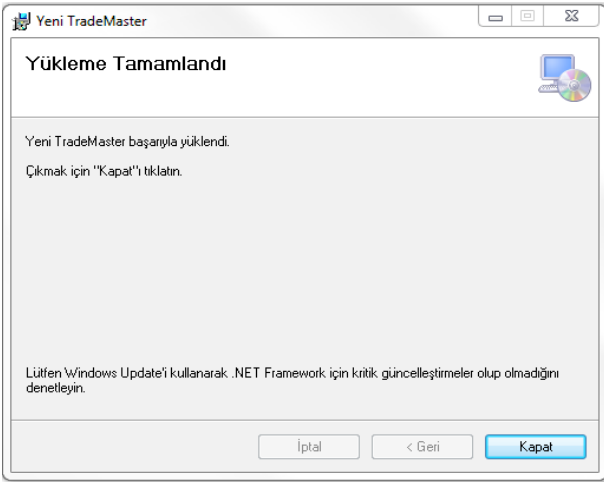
Yeni TradeMaster

Yükleme Tamamlandı

Yeni TradeMaster başarıyla yüklendi.

Çıkmak için "Kapat"ı tıklatın.

Lütfen Windows Update'i kullanarak .NET Framework için kritik güncelleştirmeler olup olmadığını denetleyin.

İptal

< Geri

Kapat